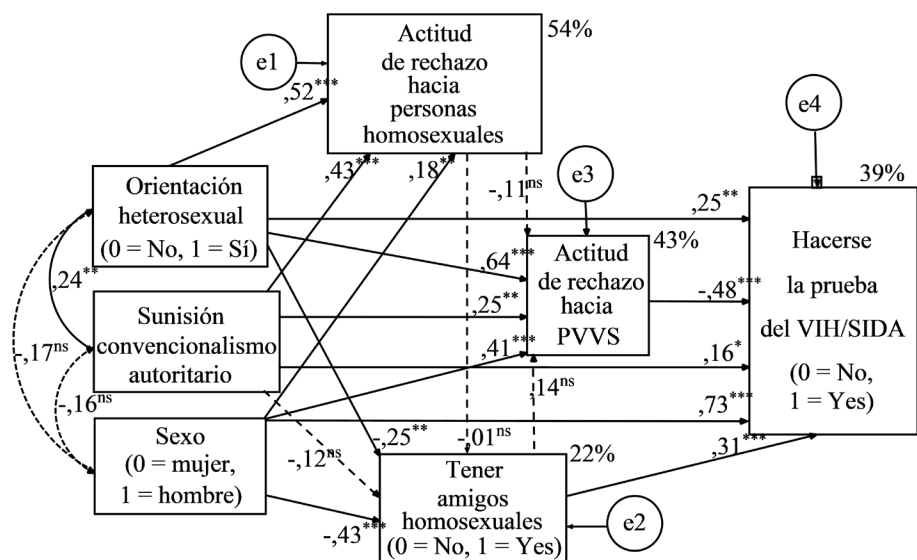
e1

,52***

Actitud de rechazo hacia personas homosexuales

54%

e4

39%

Orientación heterosexual (0 = No, 1 = Sí)

,43***

,18**

-,11ns

e3

,25**

43%

,24**

,64***

Actitud de rechazo hacia PVVS

Hacerse la prueba del VIH/SIDA (0 = No, 1 = Yes)

Sunisión convencionalismo autoritario

,25**

-,48***

-,17ns

,41***

,16*

-,16ns

,14ns

Sexo (0 = mujer, 1 = hombre)

,73***

-,25**

-,01ns

22%

-,12ns

,31***

Tener amigos homosexuales (0 = No, 1 = Yes)

-,43***

e2